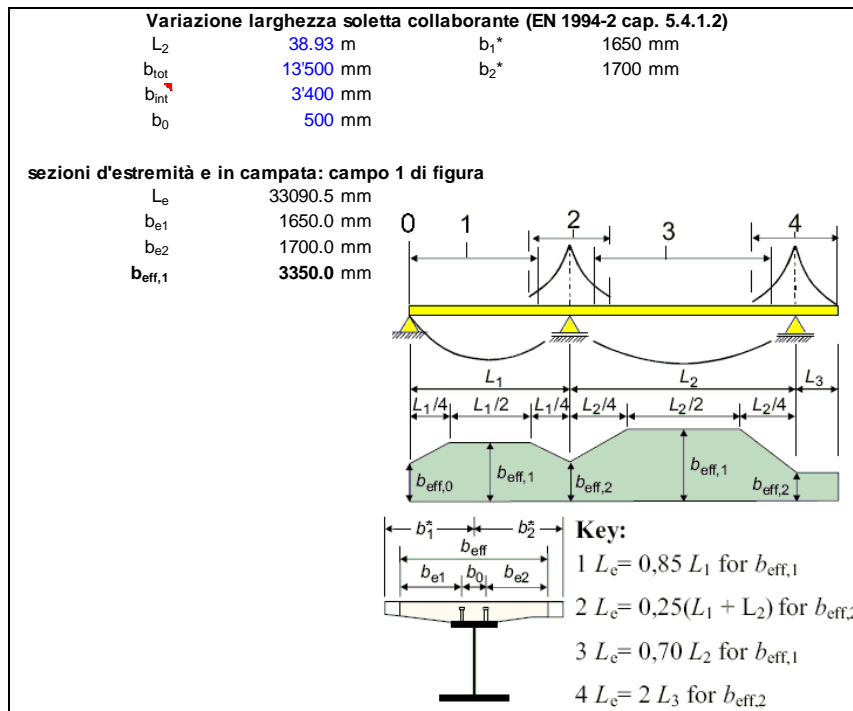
Variazione larghezza soletta collaborante (EN 1994-2 cap. 5.4.1.2)

| | | | |
|---|---|---|---|
| $L_2$ | 38.93 m | $b_1^*$ | 1650 mm |
| $b_{tot}$ | 13'500 mm | $b_2^*$ | 1700 mm |
| $b_{int}$ | 3'400 mm | | |
| $b_0$ | 500 mm | | |

sezioni d'estremità e in campata: campo 1 di figura

| | |
|---|---|
| $L_e$ | 33090.5 mm |
| $b_{e1}$ | 1650.0 mm |
| $b_{e2}$ | 1700.0 mm |
| $b_{eff,1}$ | 3350.0 mm |

0 1 2 3 4

$L_1$ $L_2$ $L_3$

$L_1/4$ $L_1/2$ $L_1/4$ $L_2/4$ $L_2/2$ $L_2/4$

$b_{eff,0}$ $b_{eff,1}$ $b_{eff,2}$ $b_{eff,1}$ $b_{eff,2}$

$b_1^*$ $b_2^*$ $b_{eff}$ $b_{e1}$ $b_0$ $b_{e2}$

Key:
1 $L_e$= 0,85 $L_1$ for $b_{eff,1}$
2 $L_e$= 0,25($L_1$ + $L_2$) for $b_{eff,2}$
3 $L_e$= 0,70 $L_2$ for $b_{eff,1}$
4 $L_e$= 2 $L_3$ for $b_{eff,2}$